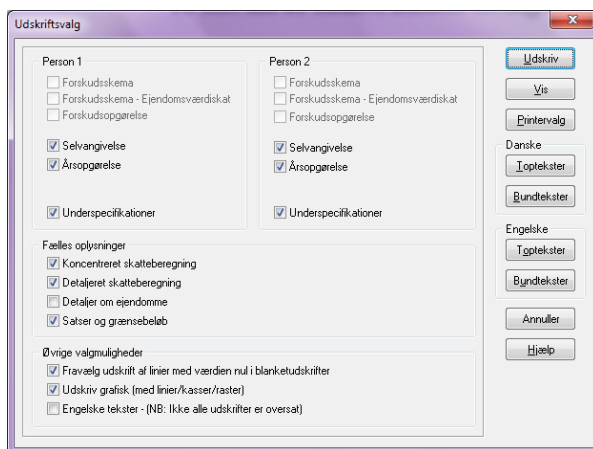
Udskriftsvalg

Person 1
Forskudsskema
Forskudsskema - Ejendomsværdiskat
Forskudsopgørelse
Selvangivelse
Årsopgørelse
Underspecifikationer

Person 2
Forskudsskema
Forskudsskema - Ejendomsværdiskat
Forskudsopgørelse
Selvangivelse
Årsopgørelse
Underspecifikationer

Fælles oplysninger
Koncentreret skatteberegning
Detaljeret skatteberegning
Detaljer om ejendomme
Satser og grænsebeløb

Øvrige valgmuligheder
Fravælg udskrift af linier med værdien nul i blanketudskrifter
Udskriv grafisk (med linier/kasser/raster)
Engelske tekster - (NB: Ikke alle udskrifter er oversat)

Udskriv
Vis
Printervalg
Danske
Toptekster
Bundtekster
Engelske
Toptekster
Bundtekster
Annuller
Hjælp